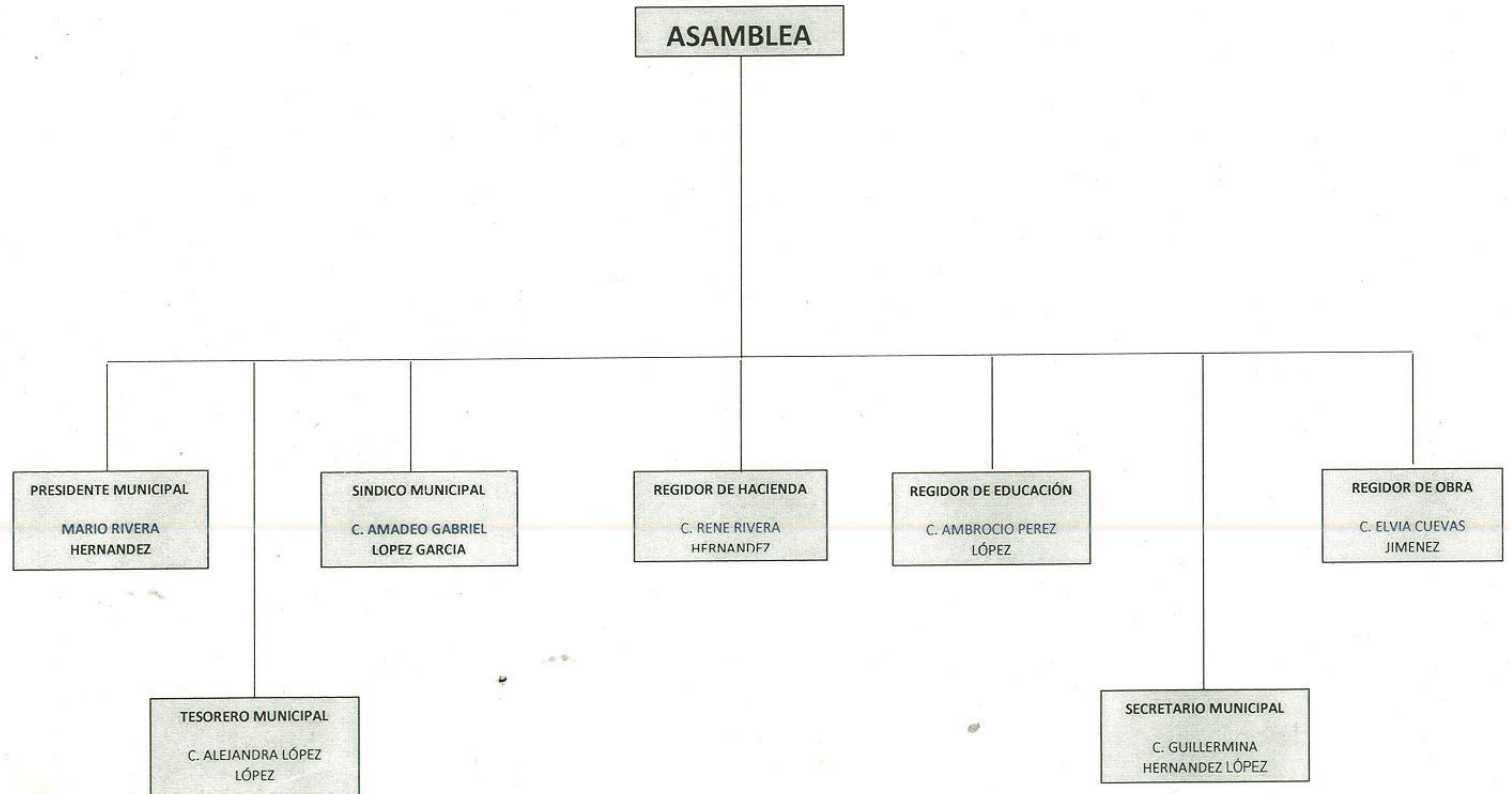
ASAMBLEA

PRESIDENTE MUNICIPAL

MARIO RIVERA HERNANDEZ

SINDICO MUNICIPAL

C. AMADEO GABRIEL LOPEZ GARCIA

REGIDOR DE HACIENDA

C. RENE RIVERA HERNANDEZ

REGIDOR DE EDUCACIÓN

C. AMBROCIO PEREZ LÓPEZ

REGIDOR DE OBRA

C. ELVIA CUEVAS JIMENEZ

TESORERO MUNICIPAL

C. ALEJANDRA LÓPEZ LÓPEZ

SECRETARIO MUNICIPAL

C. GUILLERMINA HERNANDEZ LÓPEZ